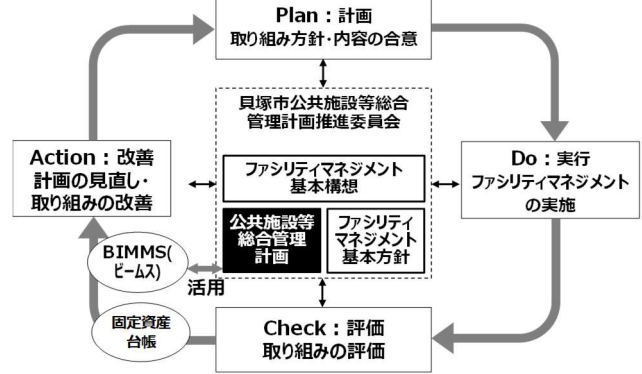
Plan：計画
取り組み方針・内容の合意

貝塚市公共施設等総合管理計画推進委員会

ファシリティマネジメント基本構想

公共施設等総合管理計画

ファシリティマネジメント基本方針

Action：改善
計画の見直し・取り組みの改善

Do：実行
ファシリティマネジメントの実施

BIMMS(ビームス)

活用

固定資産台帳

Check：評価
取り組みの評価